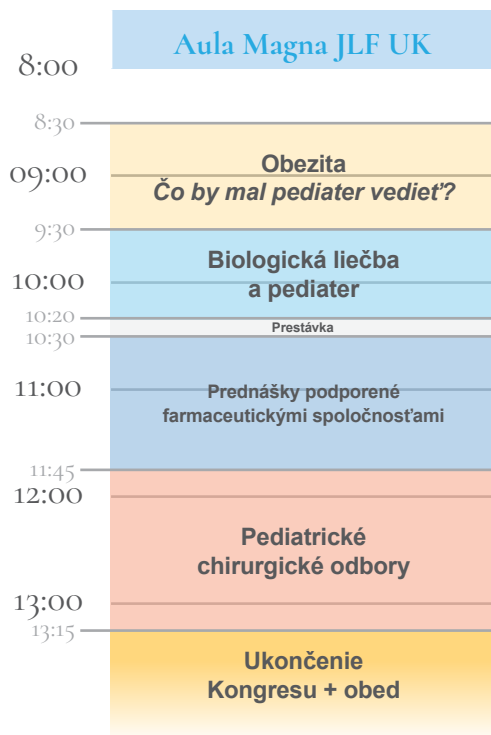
Aula Magna JLF UK

8:00

8:30

09:00

Obezita
Čo by mal pediater vedieť?

9:30

10:00

Biologická liečba a pediater

10:20

Prestávka

10:30

11:00

Prednášky podporené farmaceutickými spoločnosťami

11:45

12:00

Pediatrické chirurgické odbory

13:00

13:15

Ukončenie Kongresu + obed